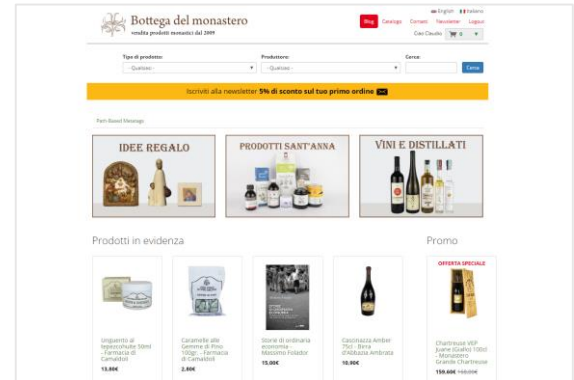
Bottega del monastero
vendita prodotti monastici dal 2009

English Italiano
Blog Catalogo Contatti Newsletter Logout
Ciao Claudio 0

Tipo di prodotto:
- Qualsiasi -
Produttore:
- Qualsiasi -
Cerca:
Cerca

Iscriviti alla newsletter 5% di sconto sul tuo primo ordine

Pain Based Message

IDEE REGALO
PRODOTTI SANT'ANNA
VINI E DISTILLATI

Prodotti in evidenza

Unguento al tepecohuite 50ml - Farmacia di Camaldoli
13,80€

Caramelle alle Gemme di Pino 100gr. - Farmacia di Camaldoli
2,80€

Storie di ordinaria economia - Massimo Folador
15,00€

Cascinazza Amber 75cl - Birra d'Abbazia Ambrata
10,90€

Promo

OFFERTA SPECIALE

Chartreuse VEP Jaune (Gialla) 100cl - Monastero Grande Chartreuse
159,00€ 165,00€